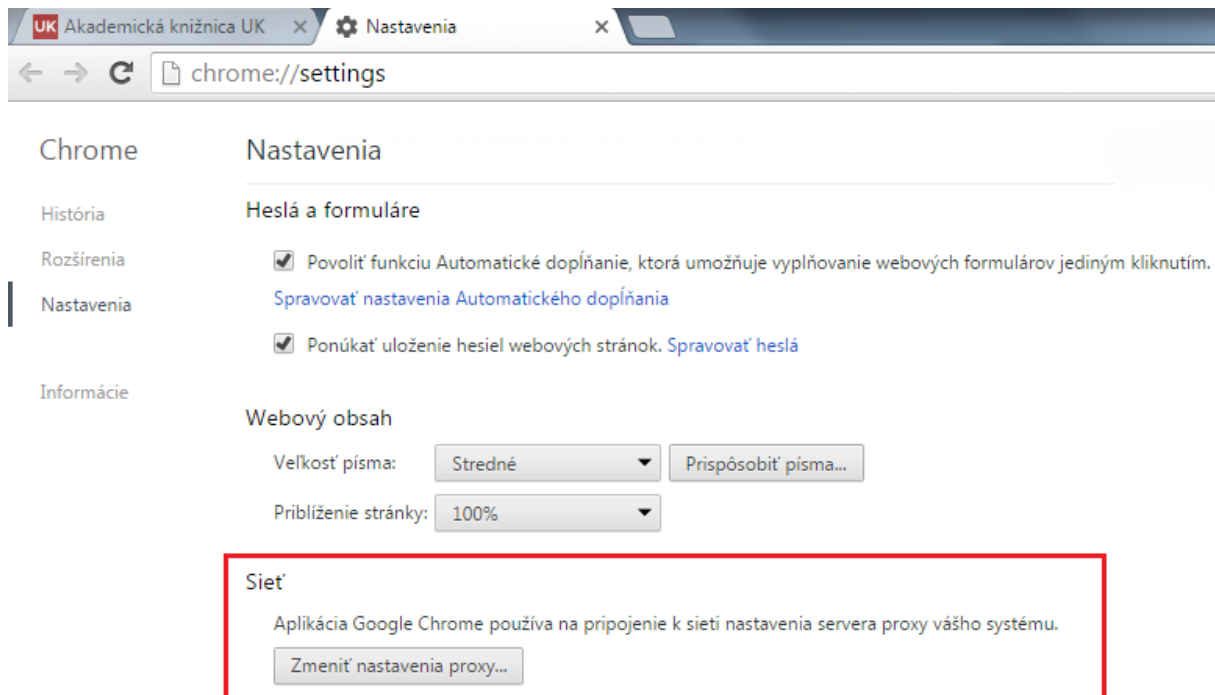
UK Akademická knižnica UK × Nastavenia ×

chrome://settings

Chrome

História

Rozšírenia

Nastavenia

Informácie

Nastavenia

Heslá a formuláre

Povoliť funkciu Automatické dopĺňanie, ktorá umožňuje vypĺňovanie webových formulárov jediným kliknutím.

Spravovať nastavenia Automatického dopĺňania

Ponúkať uloženie hesiel webových stránok. Spravovať heslá

Webový obsah

Veľkosť písma: Stredné Prispôsobiť písma...

Priblíženie stránky: 100%

Sieť

Aplikácia Google Chrome používa na pripojenie k sieti nastavenia servera proxy vášho systému.

Zmeniť nastavenia proxy...